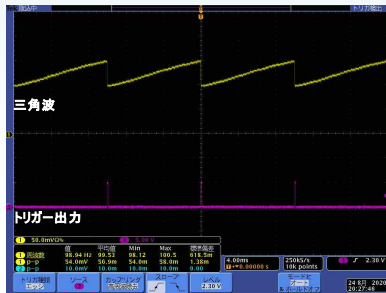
停止中

トリガ待ち

三角波

トリガー出力

1 50.0mV/div

2 2.00 V

| | 値 | 平均値 | Min | Max | 標準偏差 |
|---|---|---|---|---|---|
| 1 周波数 | 98.94 Hz | 99.53 | 98.12 | 100.5 | 918.5m |
| 1 p-p | 54.0mV | 56.9m | 54.0m | 58.0m | 1.38m |
| 2 p-p | 10.0mV | 10.0m | 10.0m | 10.0m | 0.00 |

4.00ms

250kS/s
10k points

2 ⨍ 2.30 V

トリガ種類
エッジ

ソース

カップリング
高周波除去

スロープ

レベル
2.30 V

モード
オート

24 8月 2020
20:27:48